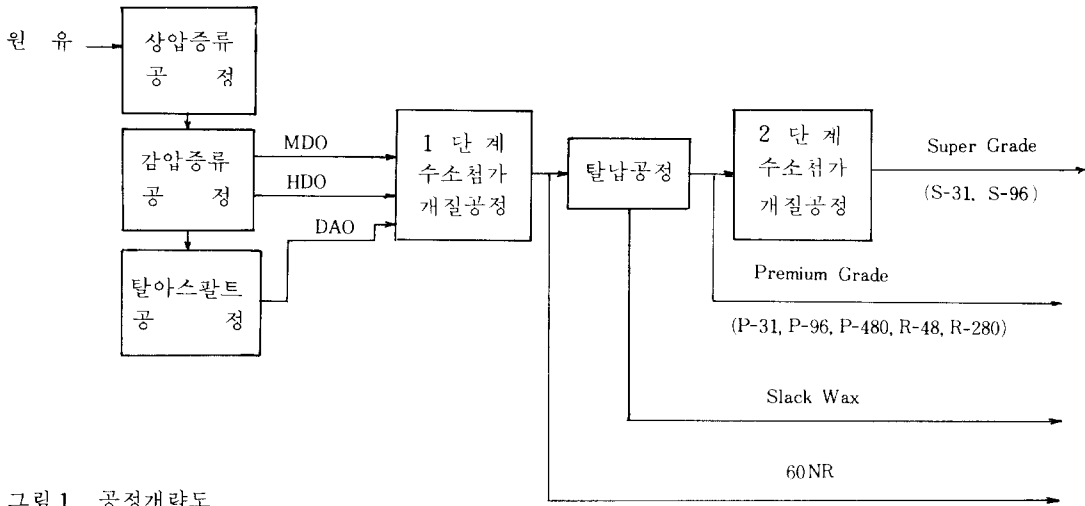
원 유

상압증류 공 정

감압증류 공 정

탈아스팔트 공 정

MDO

HDO

DAO

1 단 계 수소첨가 개질공정

탈납공정

2 단 계 수소첨가 개질공정

Super Grade (S-31, S-96)

Premium Grade (P-31, P-96, P-480, R-48, R-280)

Slack Wax

60NR

그림 1 공정개략도